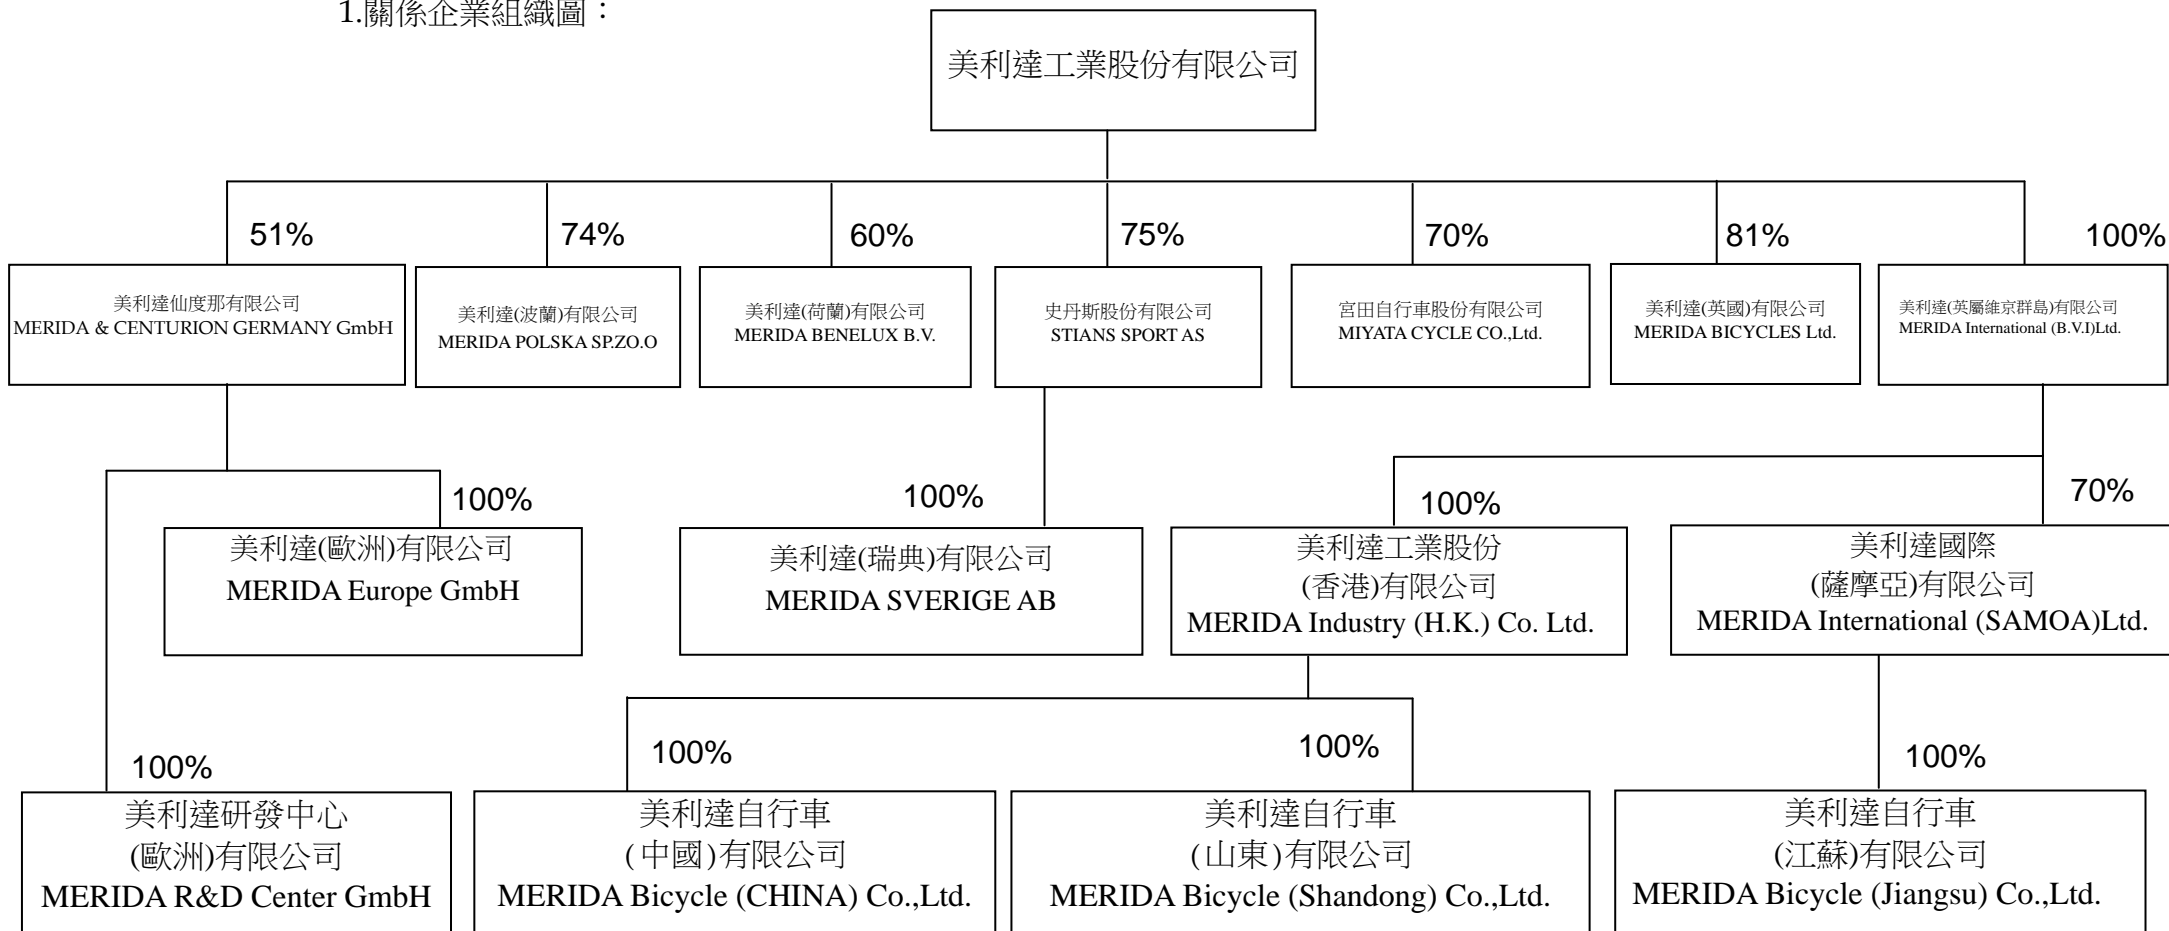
1.關係企業組織圖：

美利達工業股份有限公司

51%
美利達仙度那有限公司
MERIDA & CENTURION GERMANY GmbH

74%
美利達(波蘭)有限公司
MERIDA POLSKA SP.ZO.O

60%
美利達(荷蘭)有限公司
MERIDA BENELUX B.V.

75%
史丹斯股份有限公司
STIANS SPORT AS

70%
宮田自行車股份有限公司
MIYATA CYCLE CO.,Ltd.

81%
美利達(英國)有限公司
MERIDA BICYCLES Ltd.

100%
美利達(英屬維京群島)有限公司
MERIDA International (B.V.I)Ltd.

100%
美利達(歐洲)有限公司
MERIDA Europe GmbH

100%
美利達(瑞典)有限公司
MERIDA SVERIGE AB

100%
美利達工業股份
(香港)有限公司
MERIDA Industry (H.K.) Co. Ltd.

70%
美利達國際
(薩摩亞)有限公司
MERIDA International (SAMOA)Ltd.

100%
美利達研發中心
(歐洲)有限公司
MERIDA R&D Center GmbH

100%
美利達自行車
(中國)有限公司
MERIDA Bicycle (CHINA) Co.,Ltd.

100%
美利達自行車
(山東)有限公司
MERIDA Bicycle (Shandong) Co.,Ltd.

100%
美利達自行車
(江蘇)有限公司
MERIDA Bicycle (Jiangsu) Co.,Ltd.